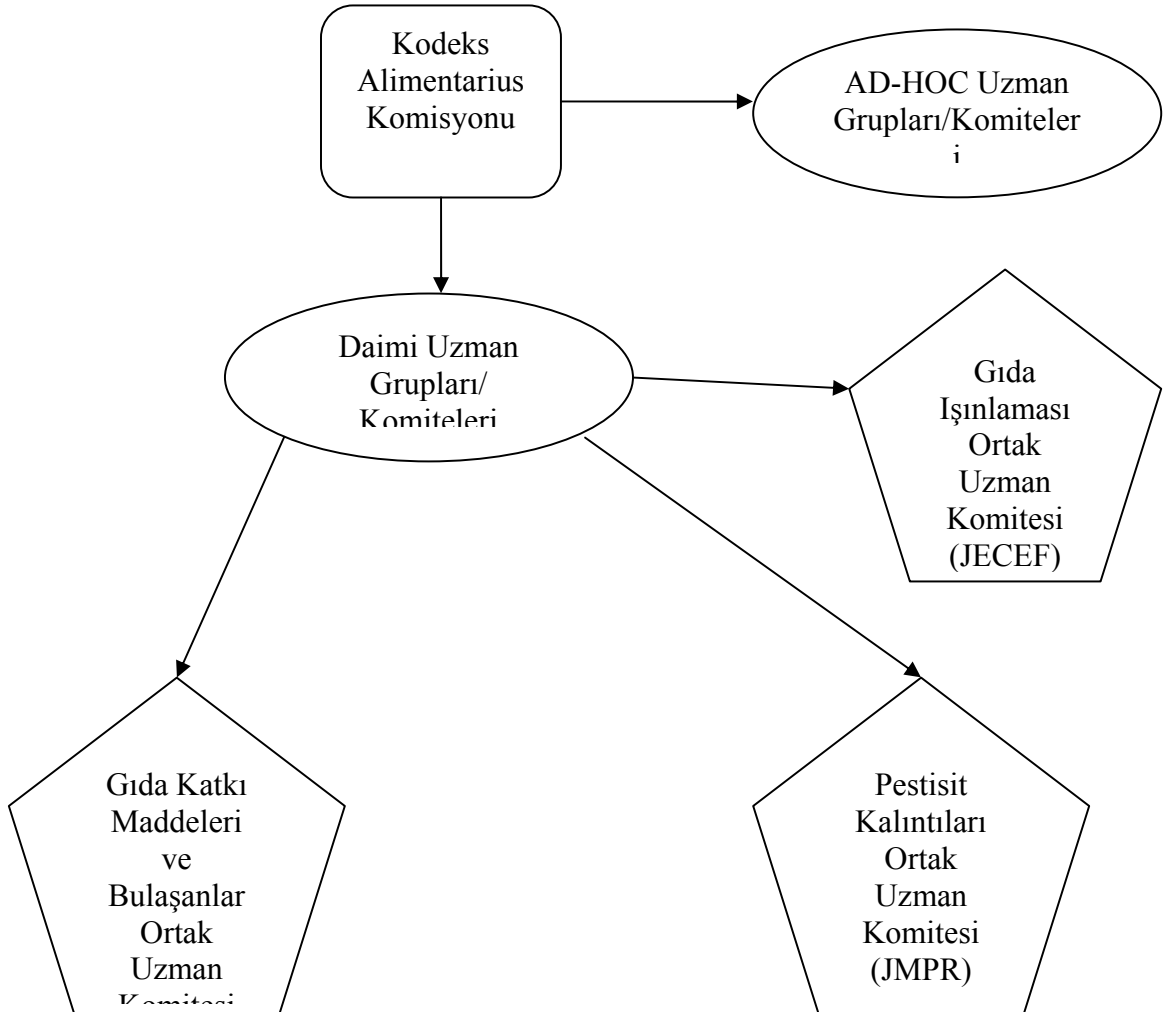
Kodeks Alimentarius Komisyonu

AD-HOC Uzman Grupları/Komiteler i

Daimi Uzman Grupları/ Komiteleri

Gıda Işınlaması Ortak Uzman Komitesi (JECEF)

Gıda Katkı Maddeleri ve Bulaşanlar Ortak Uzman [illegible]

Pestisit Kalıntıları Ortak Uzman Komitesi (JMPR)